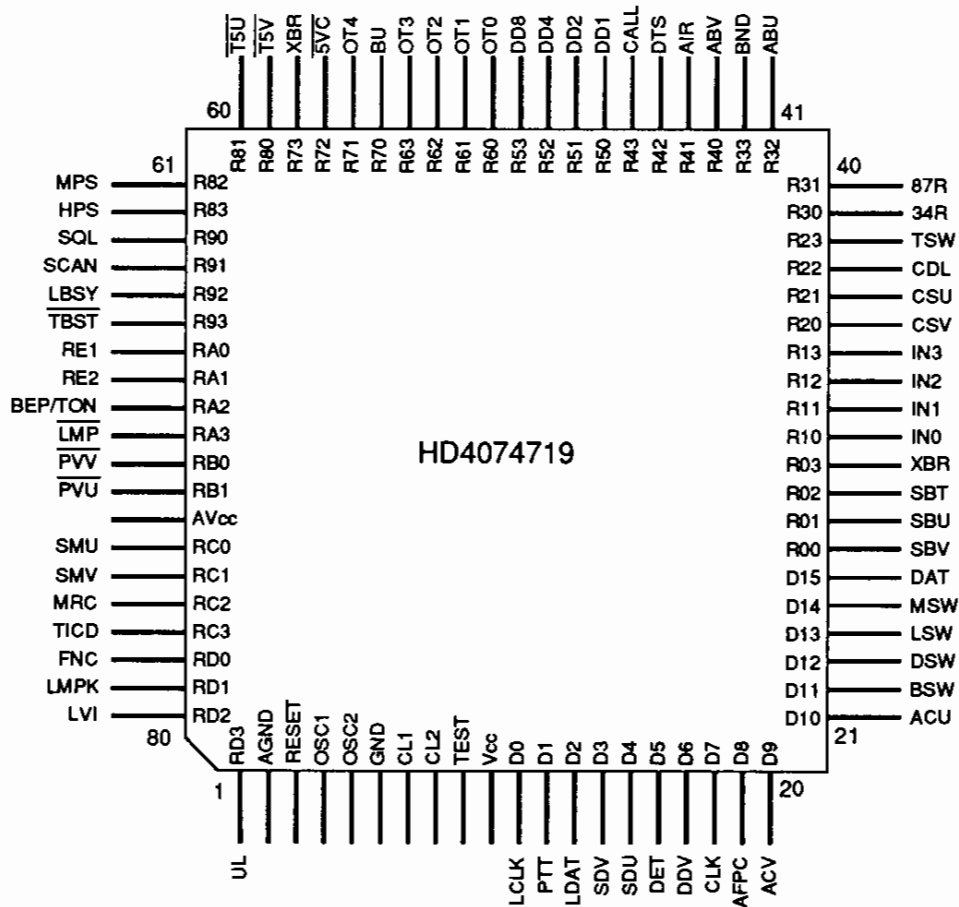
$\overline{T5U}$ $\overline{T5V}$ XBR $\overline{5VC}$ OT4 BU OT3 OT2 OT1 OT0 DD8 DD4 DD2 DD1 CALL DTS AIR ABV BND ABU

60 41

R81 R80 R73 R72 R71 R70 R63 R62 R61 R60 R53 R52 R51 R50 R43 R42 R41 R40 R33 R32

61 40

MPS R82
HPS R83
SQL R90
SCAN R91
$\overline{LBSY}$ R92
$\overline{TBST}$ R93
RE1 RA0
RE2 RA1
BEP/TON RA2
$\overline{LMP}$ RA3
$\overline{PVV}$ RB0
$\overline{PVU}$ RB1
AVcc
SMU RC0
SMV RC1
MRC RC2
TICD RC3
FNC RD0
LMPK RD1
LVI RD2

R31 87R
R30 34R
R23 TSW
R22 CDL
R21 CSU
R20 CSV
R13 IN3
R12 IN2
R11 IN1
R10 IN0
R03 XBR
R02 SBT
R01 SBU
R00 SBV
D15 DAT
D14 MSW
D13 LSW
D12 DSW
D11 BSW
D10 ACU

HD4074719

80 21

RD3 AGND $\overline{RESET}$ OSC1 OSC2 GND CL1 CL2 TEST Vcc D0 D1 D2 D3 D4 D5 D6 D7 D8 D9

1 20

UL LCLK PTT LDAT SDV SDU DET DDV CLK AFPC ACV